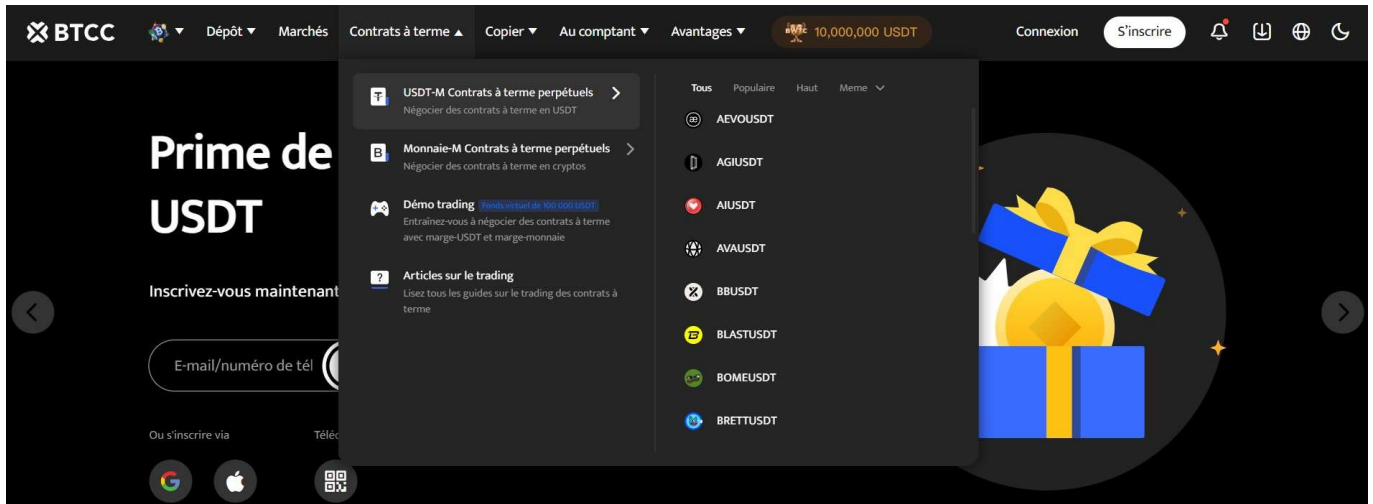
BTCC Dépôt ▼ Marchés Contrats à terme ▲ Copier ▼ Au comptant ▼ Avantages ▼ 10,000,000 USDT Connexion S'inscrire

USDT-M Contrats à terme perpétuels
Négocier des contrats à terme en USDT

Monnaie-M Contrats à terme perpétuels
Négocier des contrats à terme en cryptos

Démo trading Fonds virtuel de 100 000 USDT
Entraînez-vous à négocier des contrats à terme avec marge-USDT et marge-monnaie

Articles sur le trading
Lisez tous les guides sur le trading des contrats à terme

Tous Populaire Haut Meme

AEVOUSDT
AGIUSDT
AIUSDT
AVAUSDT
BBUSDT
BLASTUSDT
BOMEUSDT
BRETTUSDT

Prime de
USDT

Inscrivez-vous maintenant

E-mail/numéro de tél

Ou s'inscrire via

Téléc